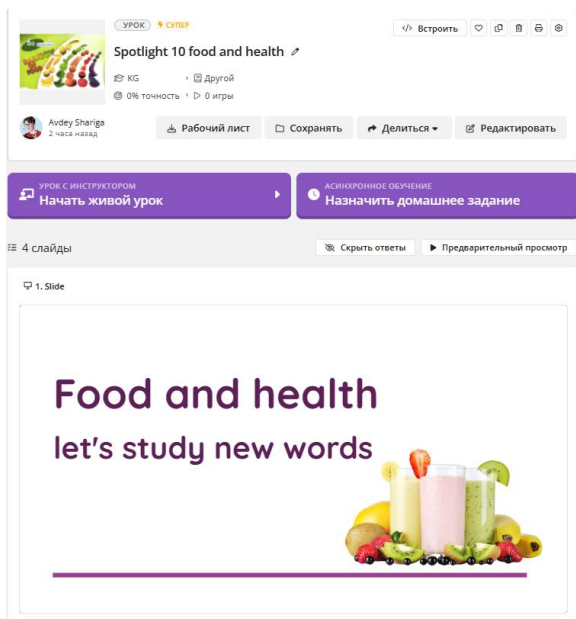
УРОК ⚡ СУПЕР

Spotlight 10 food and health

</> Встроить

KG • Другой

0% точность • 0 игры

Avdey Shariga
2 часа назад

Рабочий лист | Сохранять | Делиться | Редактировать

УРОК С ИНСТРУКТОРОМ
Начать живой урок

АСИНХРОННОЕ ОБУЧЕНИЕ
Назначить домашнее задание

4 слайды

Скрыть ответы | Предварительный просмотр

1. Slide

Food and health

let's study new words